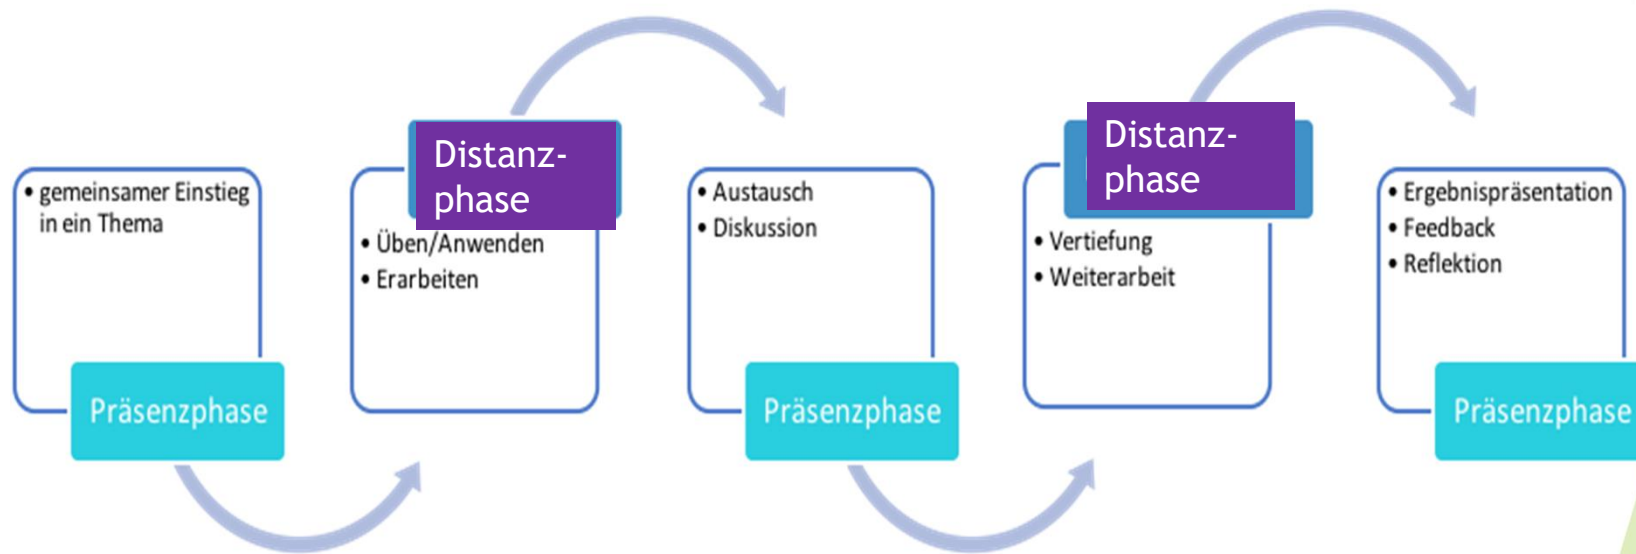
• gemeinsamer Einstieg in ein Thema

Präsenzphase

Distanz-phase

• Üben/Anwenden
• Erarbeiten

• Austausch
• Diskussion

Präsenzphase

Distanz-phase

• Vertiefung
• Weiterarbeit

• Ergebnispräsentation
• Feedback
• Reflektion

Präsenzphase